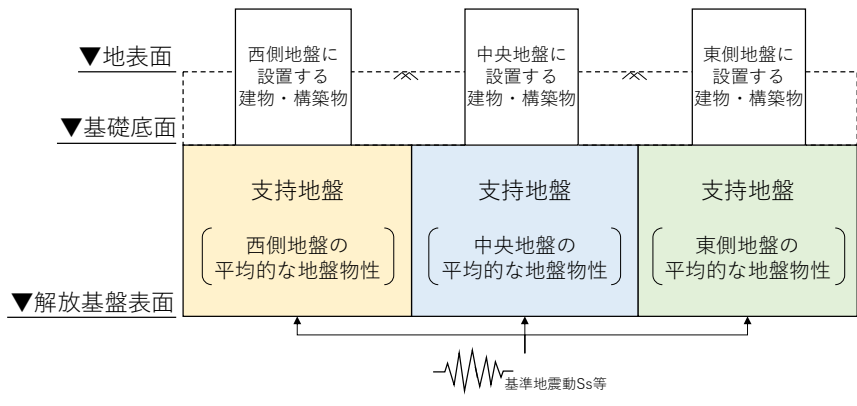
▼地表面

西側地盤に設置する建物・構築物

中央地盤に設置する建物・構築物

東側地盤に設置する建物・構築物

▼基礎底面

支持地盤

西側地盤の平均的な地盤物性

支持地盤

中央地盤の平均的な地盤物性

支持地盤

東側地盤の平均的な地盤物性

▼解放基盤表面

基準地震動Ss等